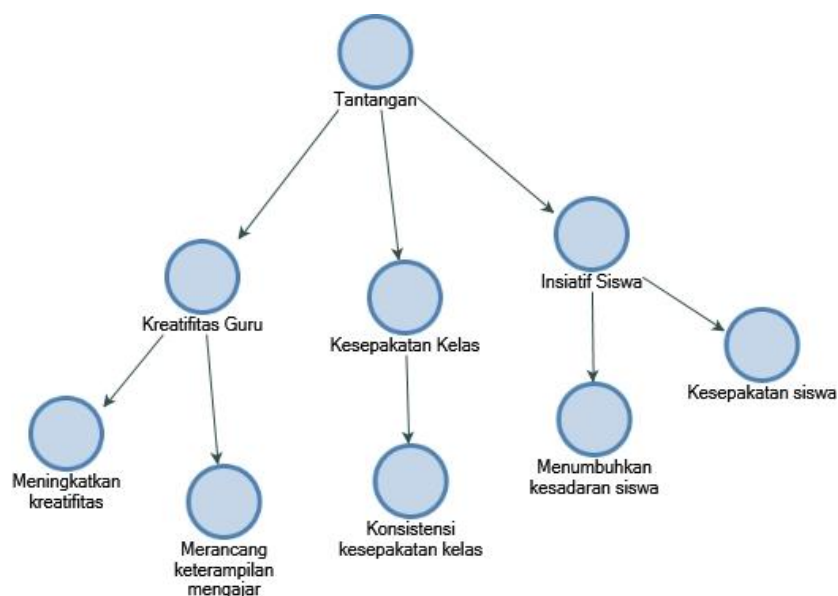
Tantangan

Kreatifitas Guru

Kesepakatan Kelas

Insiatif Siswa

Meningkatkan kreatifitas

Merancang keterampilan mengajar

Konsistensi kesepakatan kelas

Menumbuhkan kesadaran siswa

Kesepakatan siswa